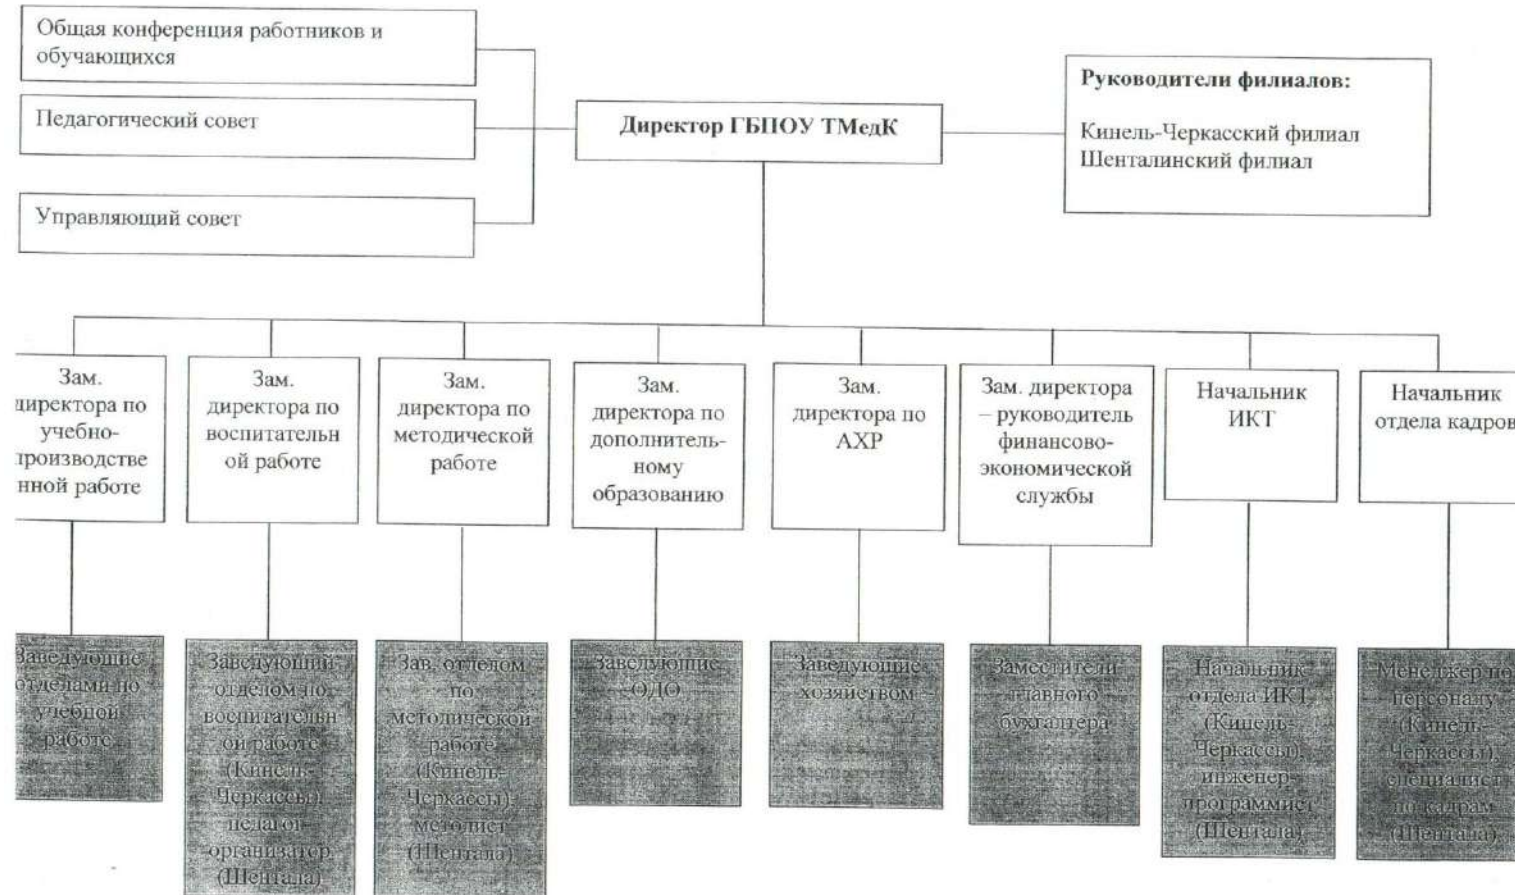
Общая конференция работников и обучающихся

Педагогический совет

Управляющий совет

Директор ГБПОУ ТМедК

Руководители филиалов:

Кинель-Черкасский филиал
Шенталинский филиал

Зам. директора по учебно-производственной работе

Зам. директора по воспитательной работе

Зам. директора по методической работе

Зам. директора по дополнительному образованию

Зам. директора по АХР

Зам. директора – руководитель финансово-экономической службы

Начальник ИКТ

Начальник отдела кадров

Заведующие отделами по учебной работе

Заведующий отделом по воспитательной работе (Кинель-Черкассы) педагог-организатор (Шентала)

Зав. отделом по методической работе (Кинель-Черкассы) методист (Шентала)

Заведующие ОДО

Заведующие хозяйством

Заместители главного бухгалтера

Начальник отдела ИКТ (Кинель-Черкассы) инженер-программист (Шентала)

Менеджер по персоналу (Кинель-Черкассы) специалист по кадрам (Шентала)